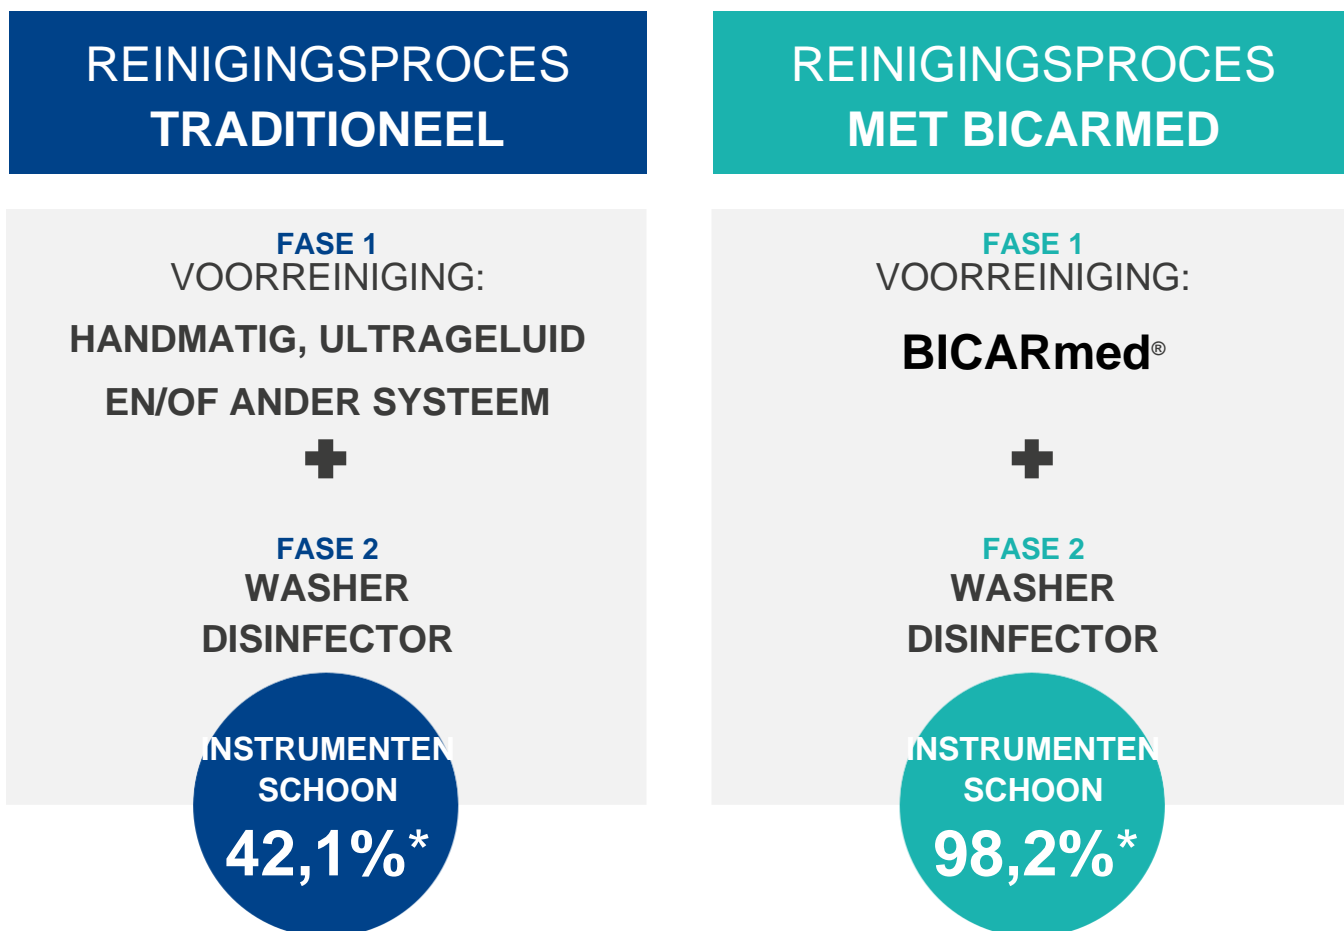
REINIGINGSPROCES
TRADITIONEEL

FASE 1
VOORREINIGING:
HANDMATIG, ULTRAGELUID
EN/OF ANDER SYSTEEM
+
FASE 2
WASHER
DISINFECTOR

INSTRUMENTEN
SCHOON
42,1%*

REINIGINGSPROCES
MET BICARMED

FASE 1
VOORREINIGING:
BICARmed®
+
FASE 2
WASHER
DISINFECTOR

INSTRUMENTEN
SCHOON
98,2%*